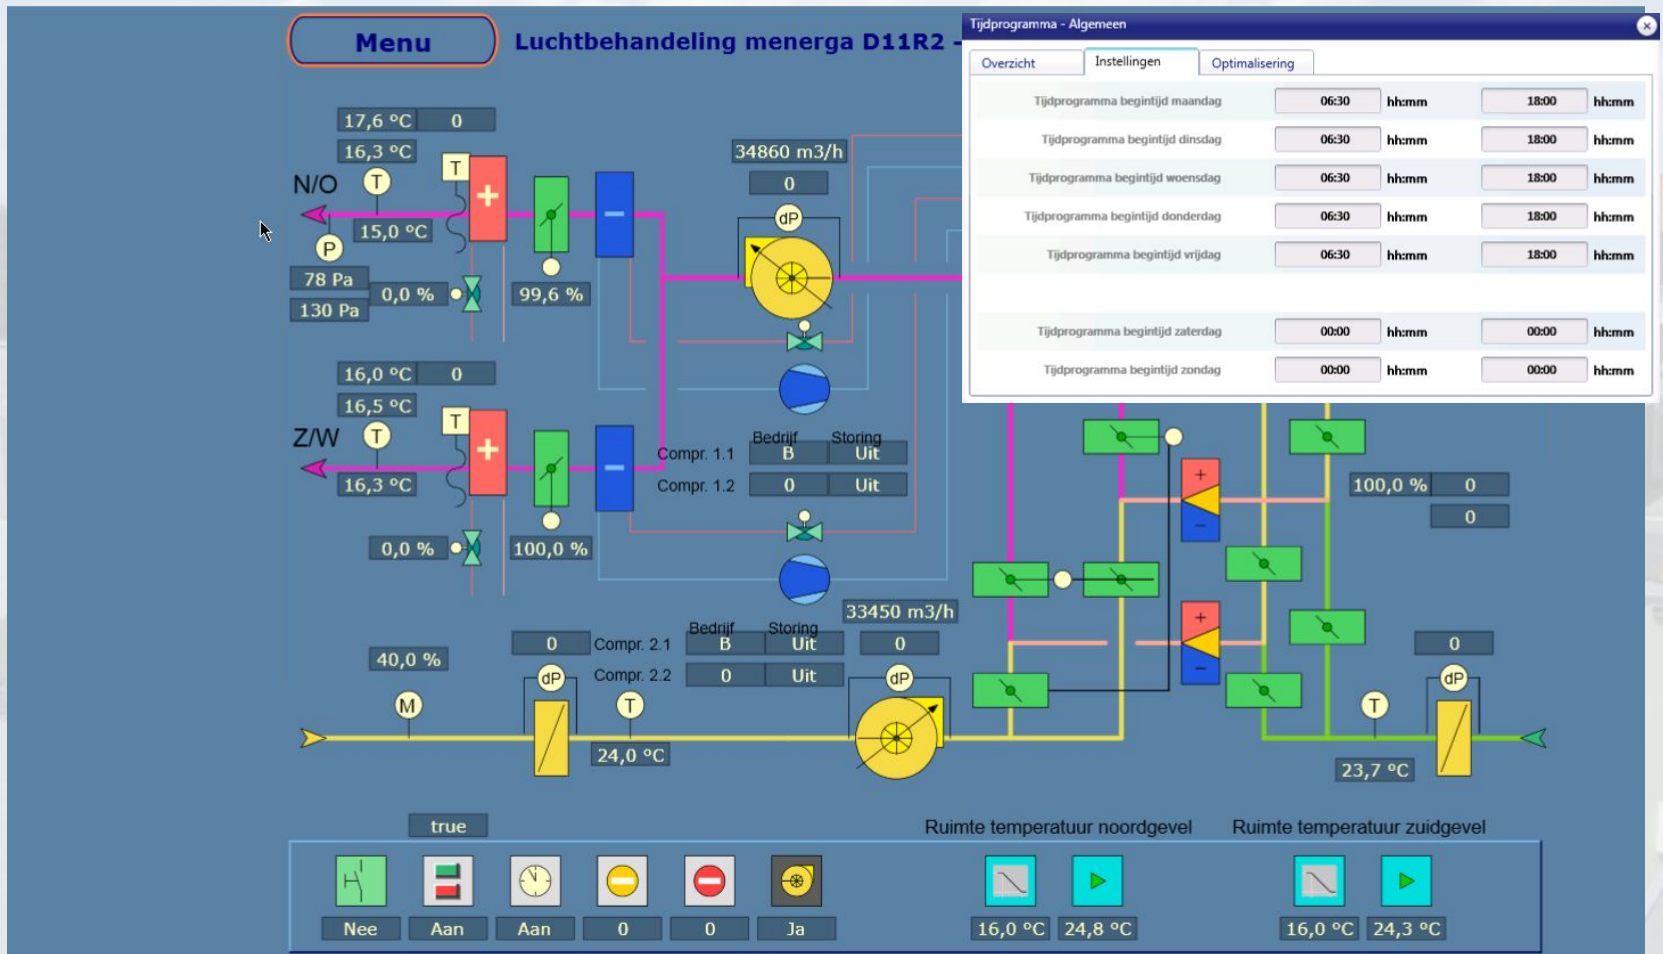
Menu

Luchtbehandeling menerga D11R2 -

Tijdprogramma - Algemeen

Overzicht

Instellingen

Optimalisering

| | | | | |
|---|---|---|---|---|
| Tijdprogramma begintijd maandag | 06:30 | hh:mm | 18:00 | hh:mm |
| Tijdprogramma begintijd dinsdag | 06:30 | hh:mm | 18:00 | hh:mm |
| Tijdprogramma begintijd woensdag | 06:30 | hh:mm | 18:00 | hh:mm |
| Tijdprogramma begintijd donderdag | 06:30 | hh:mm | 18:00 | hh:mm |
| Tijdprogramma begintijd vrijdag | 06:30 | hh:mm | 18:00 | hh:mm |
| Tijdprogramma begintijd zaterdag | 00:00 | hh:mm | 00:00 | hh:mm |
| Tijdprogramma begintijd zondag | 00:00 | hh:mm | 00:00 | hh:mm |

17,6 °C 0
16,3 °C
N/O
T
T
P
15,0 °C
78 Pa
130 Pa
0,0 %
99,6 %
34860 m3/h
0
dP

16,0 °C 0
16,5 °C
Z/W
T
T
16,3 °C
0,0 %
100,0 %

Bedrijf Storing
Compr. 1.1 B Uit
Compr. 1.2 0 Uit

100,0 % 0
0

33450 m3/h
Bedrijf Storing
0 Compr. 2.1 B Uit 0
Compr. 2.2 0 Uit
40,0 %
M
dP
T
24,0 °C
dP
0
dP
T
23,7 °C

true
Ruimte temperatuur noordgevel
Ruimte temperatuur zuidgevel

Nee
Aan
Aan
0
0
Ja
16,0 °C 24,8 °C
16,0 °C 24,3 °C